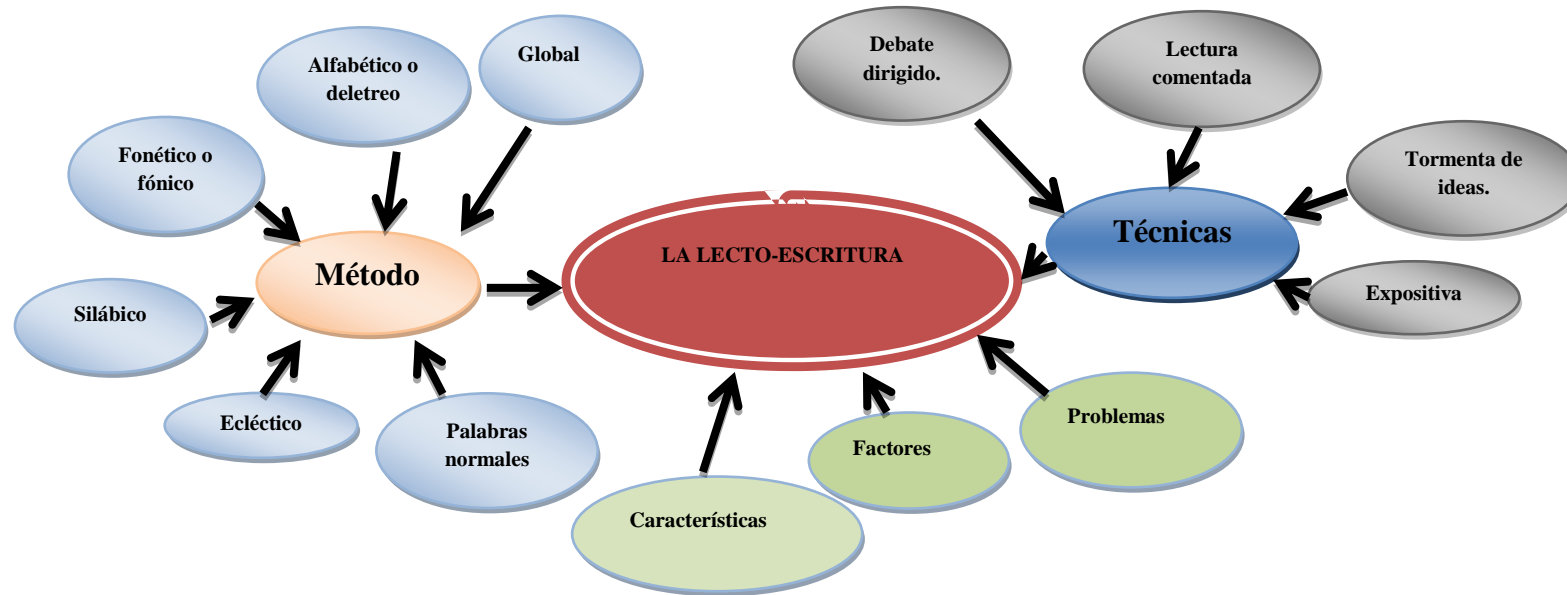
Alfabético o deletreo

Global

Debate dirigido.

Lectura comentada

Fonético o fónico

Tormenta de ideas.

Técnicas

Método

LA LECTO-ESCRITURA

Expositiva

Silábico

Ecléctico

Palabras normales

Problemas

Factores

Características